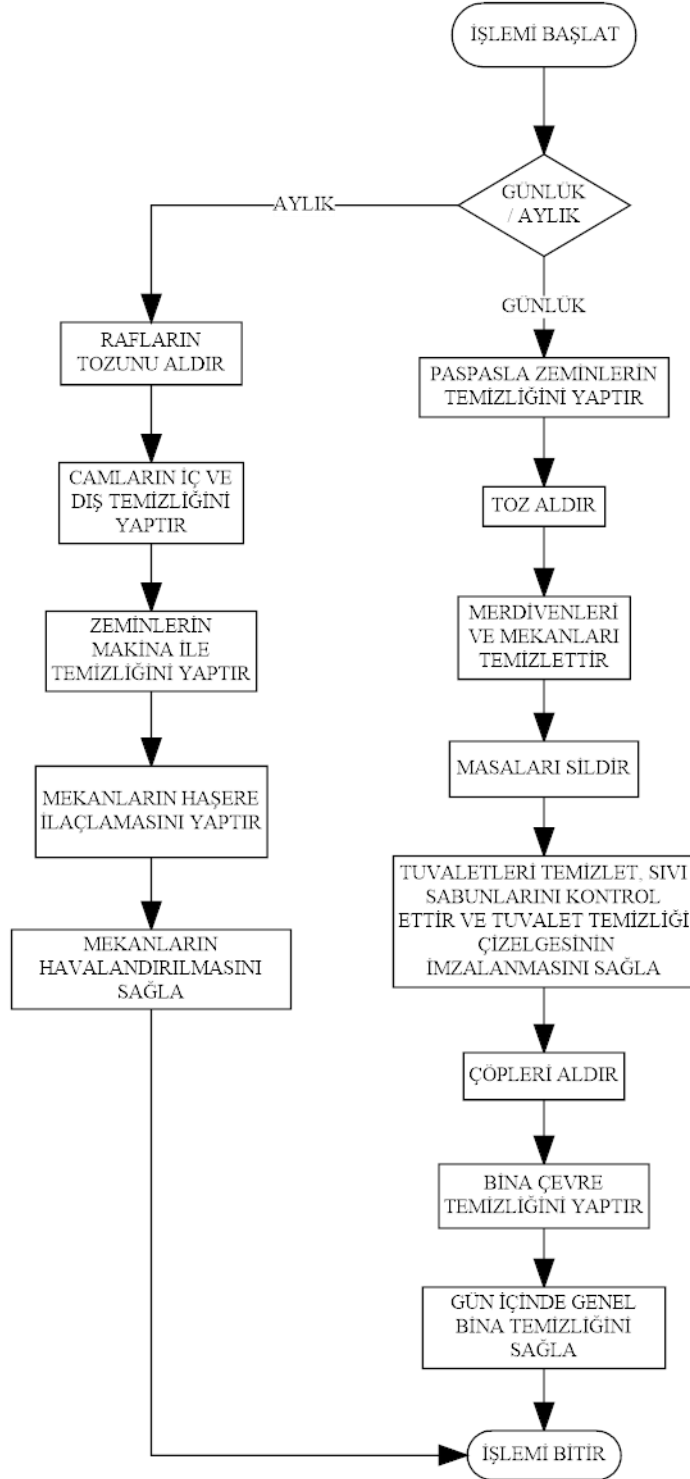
İŞLEMİ BAŞLAT

GÜNLÜK / AYLIK

AYLIK

GÜNLÜK

RAFLARIN TOZUNU ALDIR

CAMLARIN İÇ VE DIŞ TEMİZLİĞİNİ YAPTIR

ZEMİNLERİN MAKİNA İLE TEMİZLİĞİNİ YAPTIR

MEKANLARIN HAŞERE İLAÇLAMASINI YAPTIR

MEKANLARIN HAVALANDIRILMASINI SAĞLA

PASPASLA ZEMİNLERİN TEMİZLİĞİNİ YAPTIR

TOZ ALDIR

MERDİVENLERİ VE MEKANLARI TEMİZLETTİR

MASALARI SİLDİR

TUVALETLERİ TEMİZLET, SIVI SABUNLARINI KONTROL ETTİR VE TUVALET TEMİZLİĞİ ÇİZELGESİNİN İMZALANMASINI SAĞLA

ÇÖPLERİ ALDIR

BİNA ÇEVRE TEMİZLİĞİNİ YAPTIR

GÜN İÇİNDE GENEL BİNA TEMİZLİĞİNİ SAĞLA

İŞLEMİ BİTİR